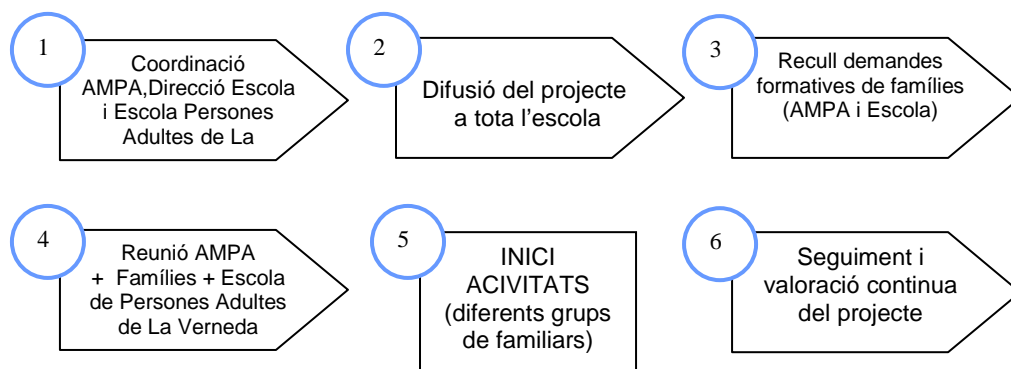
1

Coordinació AMPA,Direcció Escola i Escola Persones Adultes de La

2

Difusió del projecte a tota l'escola

3

Recull demandes formatives de famílies (AMPA i Escola)

4

Reunió AMPA + Famílies + Escola de Persones Adultes de La Verneda

5

INICI ACIVITATS (diferents grups de familiars)

6

Seguiment i valoració continua del projecte